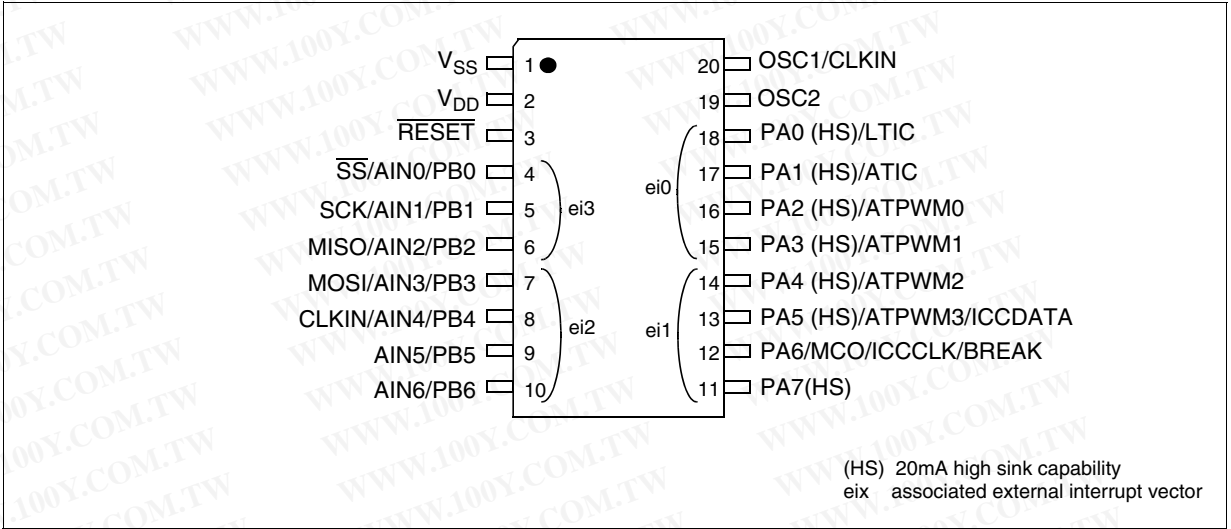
$V_{SS}$ 1
$V_{DD}$ 2
$\overline{RESET}$ 3
$\overline{SS}$/AIN0/PB0 4
SCK/AIN1/PB1 5
MISO/AIN2/PB2 6
MOSI/AIN3/PB3 7
CLKIN/AIN4/PB4 8
AIN5/PB5 9
AIN6/PB6 10

ei3
ei2
ei0
ei1

20 OSC1/CLKIN
19 OSC2
18 PA0 (HS)/LTIC
17 PA1 (HS)/ATIC
16 PA2 (HS)/ATPWM0
15 PA3 (HS)/ATPWM1
14 PA4 (HS)/ATPWM2
13 PA5 (HS)/ATPWM3/ICCDATA
12 PA6/MCO/ICCCLK/BREAK
11 PA7(HS)

(HS) 20mA high sink capability
eix associated external interrupt vector

WWW.100Y.COM.TW